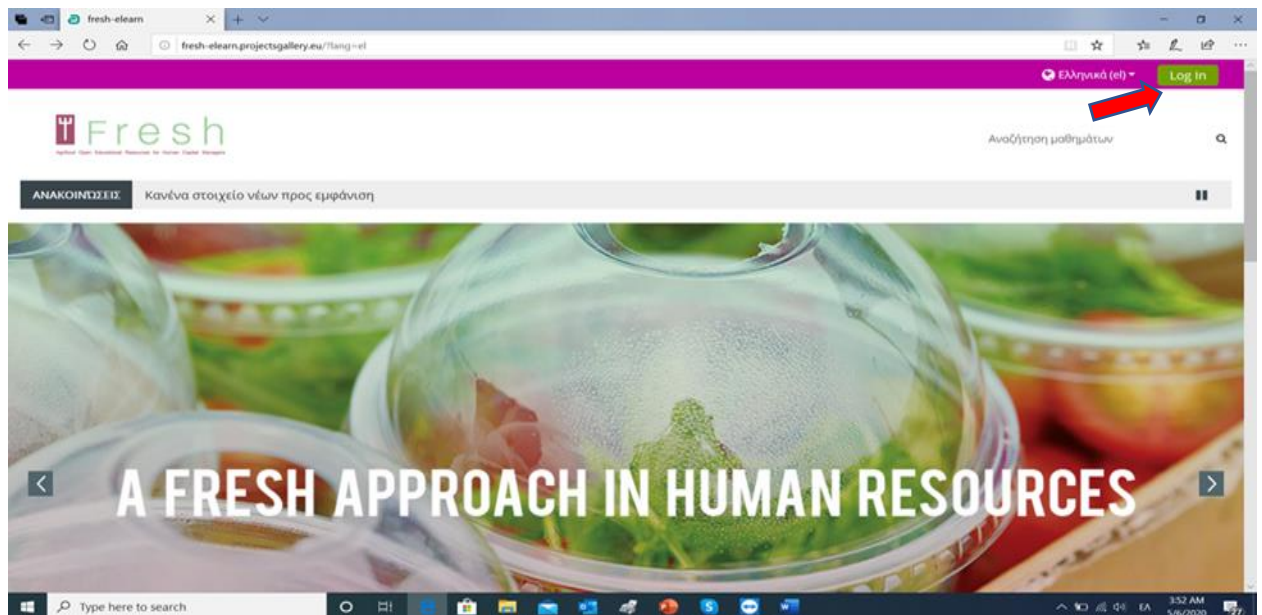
fresh-elearn

fresh-elearn.projectsgallery.eu/?lang=el

Ελληνικά (el) ▾ Log In

Fresh

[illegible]

Αναζήτηση μαθημάτων

ΑΝΑΚΟΙΝΩΣΕΙΣ Κανένα στοιχείο νέων προς εμφάνιση

A FRESH APPROACH IN HUMAN RESOURCES

Type here to search

3:52 AM 5/6/2020 EΛ